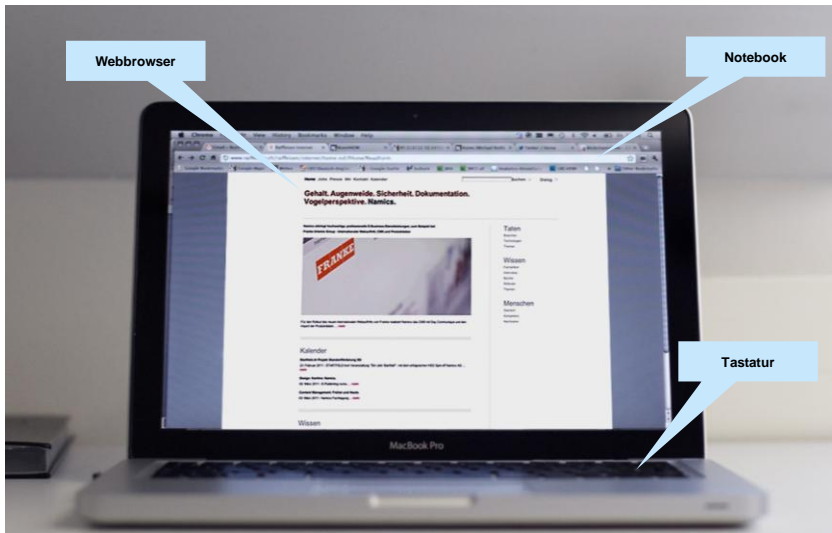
Webbrowser

Notebook

Chrome File Edit View History Bookmarks Window Help

Home Jobs Presse Bli Kontakt Kalender

Gehalt. Augenweide. Sicherheit. Dokumentation. Vogelperspektive. Namics.

FRANKE

Taten

Wissen

Menschen

Kalender

Wissen

Tastatur

MacBook Pro